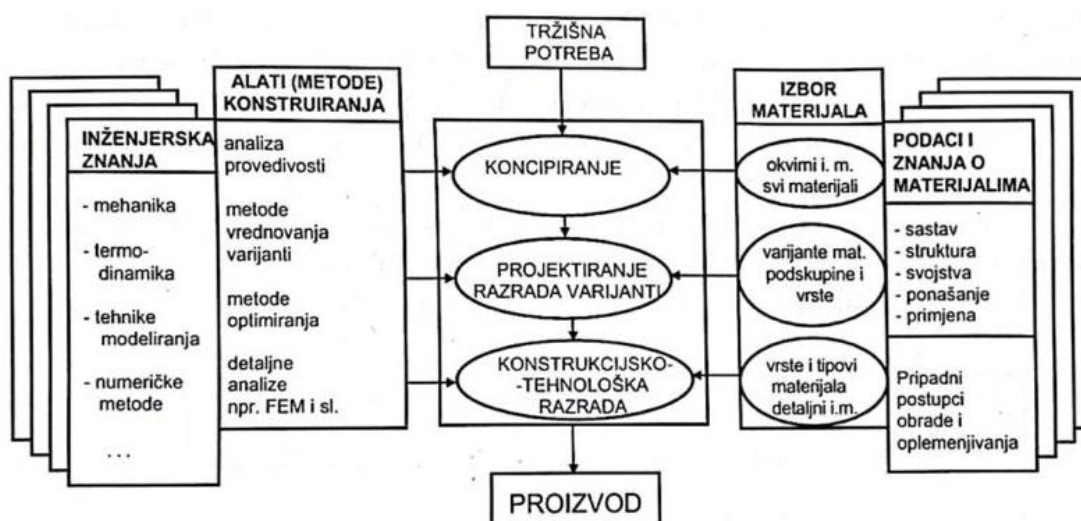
TRŽIŠNA POTREBA

INŽENJERSKA ZNANJA

- mehanika

- termodinamika

- tehnike modeliranja

- numeričke metode

...

ALATI (METODE) KONSTRUIRANJA

analiza provedivosti

metode vrednovanja varijanti

metode optimiranja

detaljne analize npr. FEM i sl.

KONCIPIRANJE

PROJEKTIRANJE RAZRADA VARIJANTI

KONSTRUKCIJSKO-TEHNOLOŠKA RAZRADA

IZBOR MATERIJALA

okvirni i. m. svi materijali

varijante mat. podskupine i vrste

vrste i tipovi materijala detaljni i.m.

PODACI I ZNANJA O MATERIJALIMA

- sastav
- struktura
- svojstva
- ponašanje
- primjena

Pripadni postupci obrade i oplemenjivanja

PROIZVOD